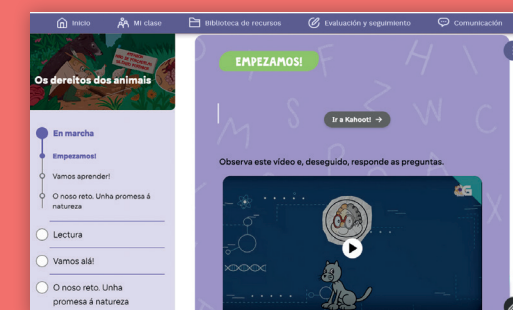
Inicio
Mi clase
Biblioteca de recursos
Avaliación y seguimiento
Comunicación

Os dereitos dos animais

En marcha
Empezamos!
Vamos aprender!
O noso reto. Unha promesa á natureza
Lectura
Vamos alá!
O noso reto. Unha promesa á natureza

EMPEZAMOS!

Ir a Kahoot!

Observa este vídeo e, deseguido, responde as preguntas.